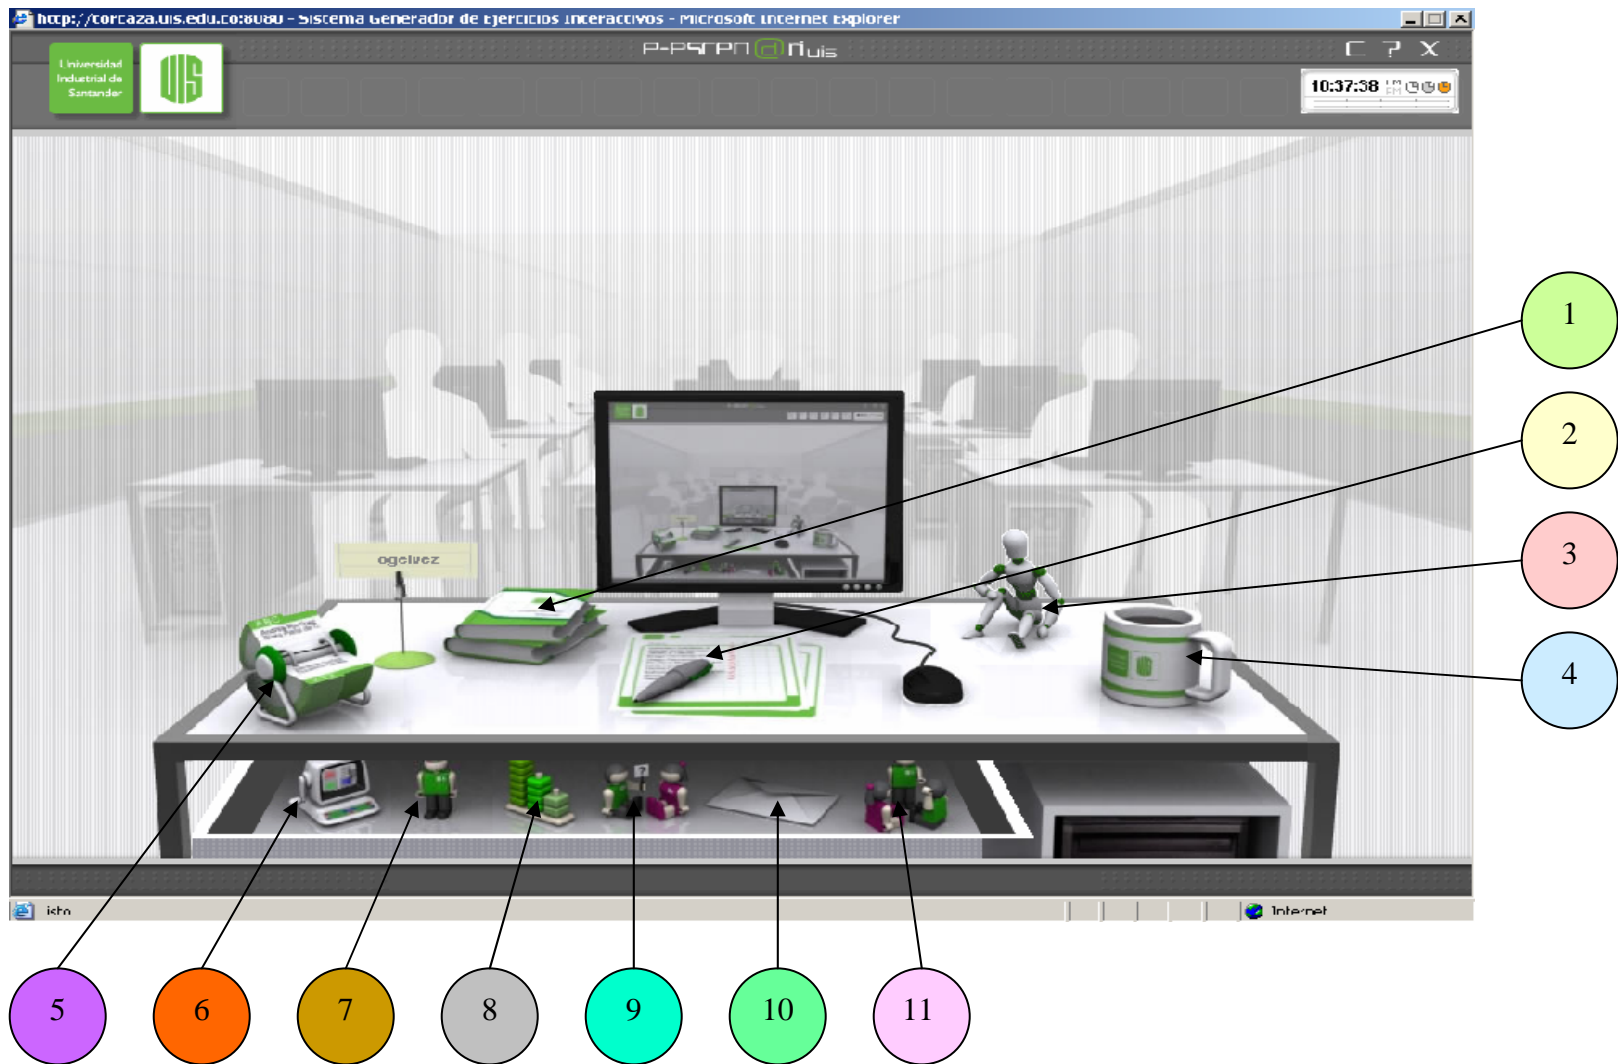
http://torcaza.uis.edu.co:8080 - Sistema Generador de Ejercicios Interactivos - Microsoft Internet Explorer

Universidad Industrial de Santander

UIS

P-PSFPN ρ nuis

10:37:38

ogelvez

1

2

3

4

Listo

Internet

5

6

7

8

9

10

11